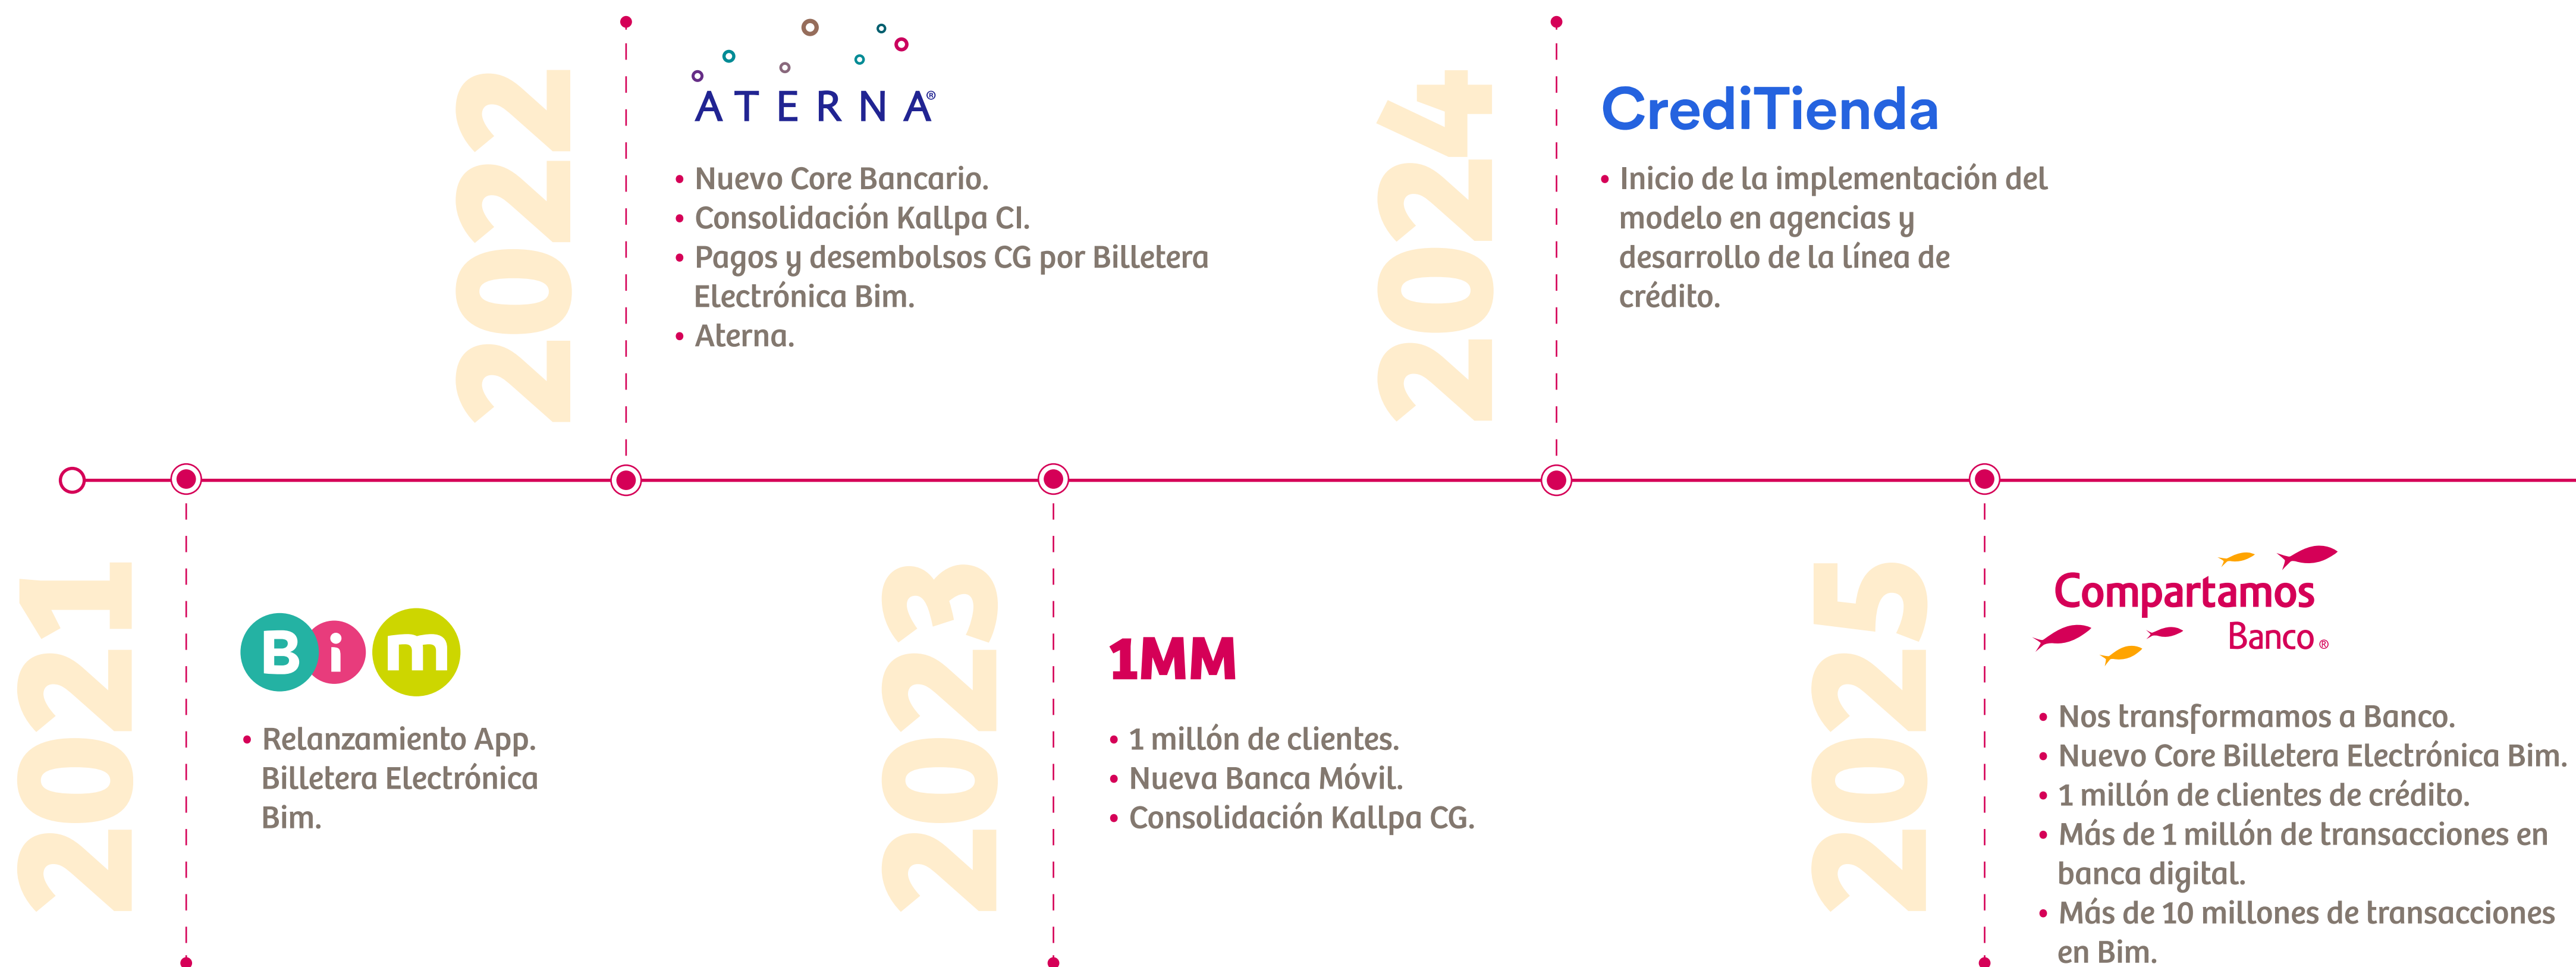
2021

Bim

• Relanzamiento App. Billetera Electrónica Bim.

2022

ATERNA®

• Nuevo Core Bancario.
• Consolidación Kallpa CI.
• Pagos y desembolsos CG por Billetera Electrónica Bim.
• Aterna.

2023

1MM

• 1 millón de clientes.
• Nueva Banca Móvil.
• Consolidación Kallpa CG.

2024

CrediTienda

• Inicio de la implementación del modelo en agencias y desarrollo de la línea de crédito.

2025

Compartamos Banco®

• Nos transformamos a Banco.
• Nuevo Core Billetera Electrónica Bim.
• 1 millón de clientes de crédito.
• Más de 1 millón de transacciones en banca digital.
• Más de 10 millones de transacciones en Bim.